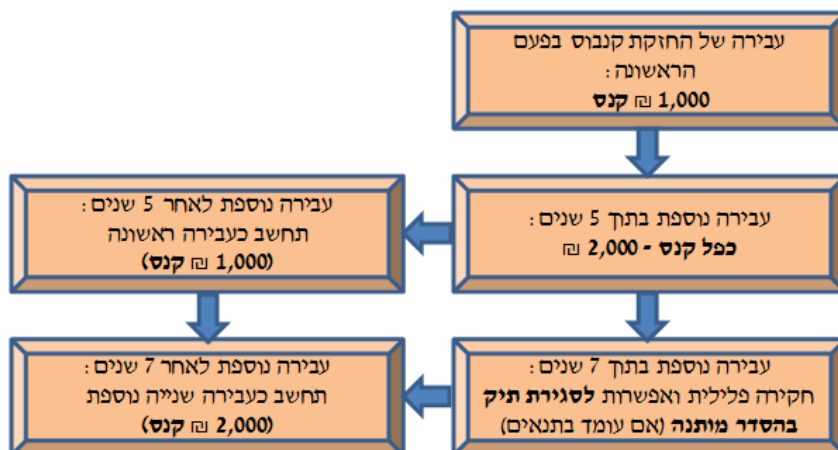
עבירה של החזקת קנבוס בפעם הראשונה:
קנס 1,000 ₪

עבירה נוספת בתוך 5 שנים:
כפל קנס - 2,000 ₪

עבירה נוספת לאחר 5 שנים:
תחשב כעבירה ראשונה
(קנס 1,000 ₪)

עבירה נוספת בתוך 7 שנים:
חקירה פלילית ואפשרות לסגירת תיק בהסדר מותנה (אם עומד בתנאים)

עבירה נוספת לאחר 7 שנים:
תחשב כעבירה שנייה נוספת
(קנס 2,000 ₪)